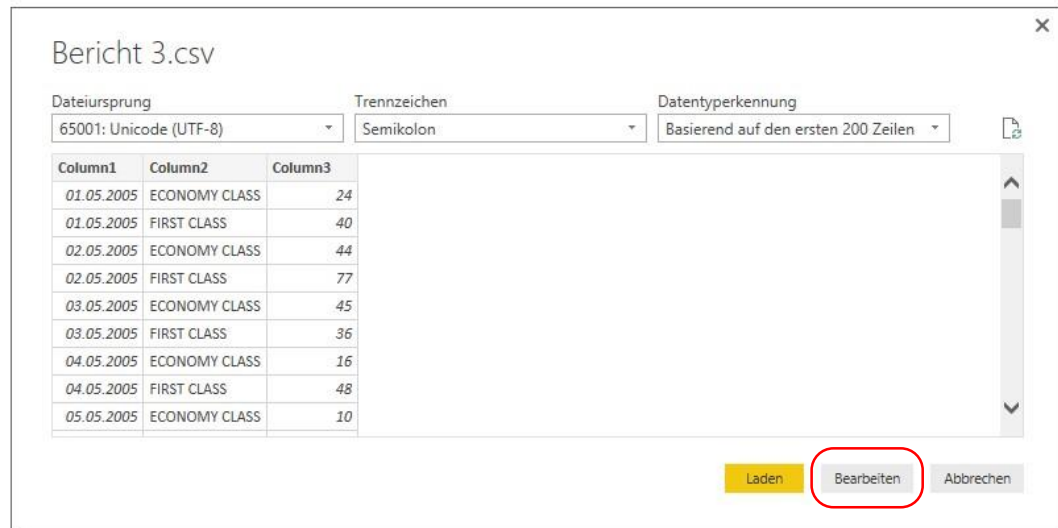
Bericht 3.csv

Dateiursprung
65001: Unicode (UTF-8)

Trennzeichen
Semikolon

Datentyperkennung
Basierend auf den ersten 200 Zeilen

| Column1 | Column2 | Column3 |
|---|---|---|
| 01.05.2005 | ECONOMY CLASS | 24 |
| 01.05.2005 | FIRST CLASS | 40 |
| 02.05.2005 | ECONOMY CLASS | 44 |
| 02.05.2005 | FIRST CLASS | 77 |
| 03.05.2005 | ECONOMY CLASS | 45 |
| 03.05.2005 | FIRST CLASS | 36 |
| 04.05.2005 | ECONOMY CLASS | 16 |
| 04.05.2005 | FIRST CLASS | 48 |
| 05.05.2005 | ECONOMY CLASS | 10 |

Laden Bearbeiten Abbrechen